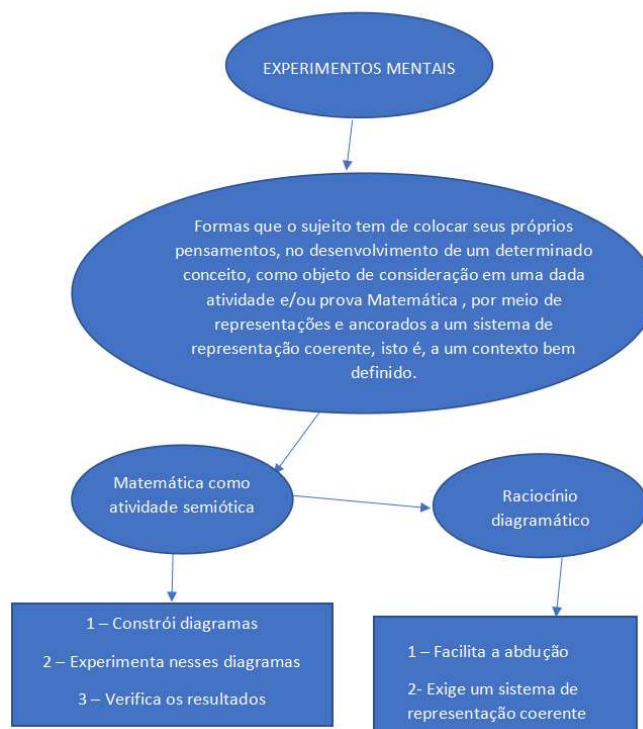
EXPERIMENTOS MENTAIS

Formas que o sujeito tem de colocar seus próprios pensamentos, no desenvolvimento de um determinado conceito, como objeto de consideração em uma dada atividade e/ou prova Matemática , por meio de representações e ancorados a um sistema de representação coerente, isto é, a um contexto bem definido.

Matemática como atividade semiótica

Raciocínio diagramático

1 – Constrói diagramas

2 – Experimenta nesses diagramas

3 – Verifica os resultados

1 – Facilita a abdução

2- Exige um sistema de representação coerente